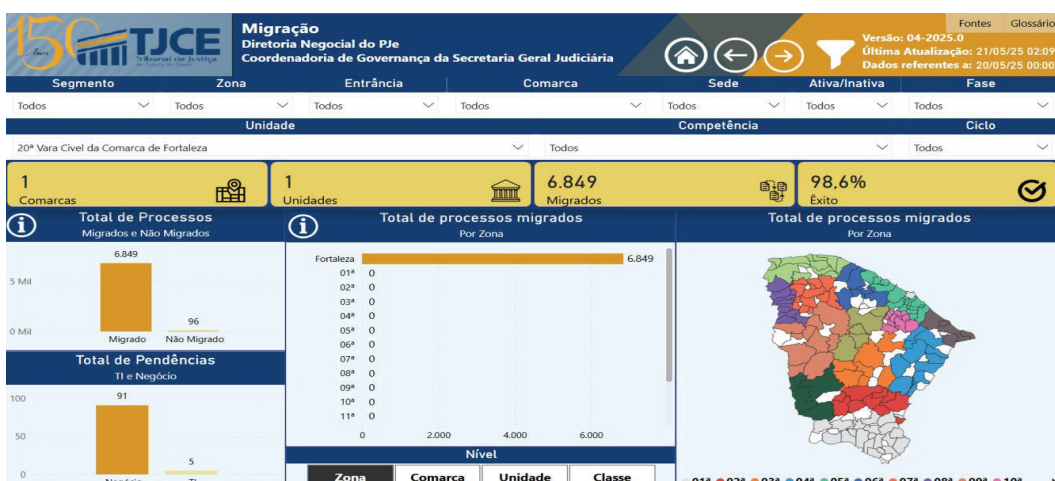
150 Anos TJCE Tribunal de Justiça do Estado do Ceará

Migração
Diretoria Negocial do PJe
Coordenadoria de Governança da Secretaria Geral Judiciária

Fontes Glossário
Versão: 04-2025.0
Última Atualização: 21/05/25 02:09
Dados referentes a: 20/05/25 00:00

| Segmento | Zona | Entrância | Comarca | Sede | Ativa/Inativa | Fase |
|---|---|---|---|---|---|---|
| Todos | Todos | Todos | Todos | Todos | Todos | Todos |

| Unidade | Competência | Ciclo |
|---|---|---|
| 20ª Vara Cível da Comarca de Fortaleza | Todos | Todos |

1 Comarcas

1 Unidades

6.849 Migrados

98,6% Êxito

Total de Processos
Migrados e Não Migrados

6.849
5 Mil
0 Mil
96
Migrado Não Migrado

Total de Pendências
TI e Negócio

100
91
50
5
0
Negócio TI

Total de processos migrados
Por Zona

Fortaleza 6.849
01ª 0
02ª 0
03ª 0
04ª 0
05ª 0
06ª 0
07ª 0
08ª 0
09ª 0
10ª 0
11ª 0
0 2.000 4.000 6.000

Nível
Zona Comarca Unidade Classe

Total de processos migrados
Por Zona

01ª 02ª 03ª 04ª 05ª 06ª 07ª 08ª 09ª 10ª